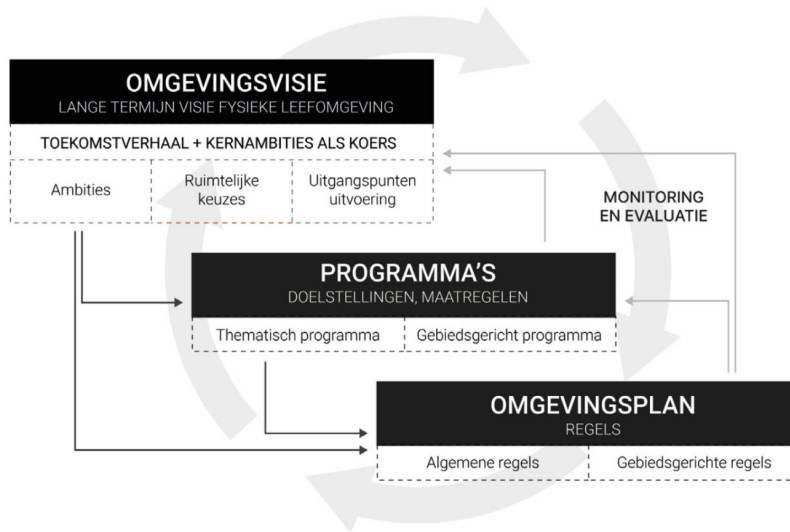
OMGEVINGSVISIE
LANGE TERMIJN VISIE FYSIEKE LEEFOMGEVING

TOEKOMSTVERHAAL + KERNAMBITIES ALS KOERS

| Ambities | Ruimtelijke keuzes | Uitgangspunten uitvoering |
|---|---|---|

MONITORING EN EVALUATIE

PROGRAMMA'S
DOELSTELLINGEN, MAATREGELEN

| Thematisch programma | Gebiedsgericht programma |
|---|---|

OMGEVINGSPLAN
REGELS

| Algemene regels | Gebiedsgerichte regels |
|---|---|